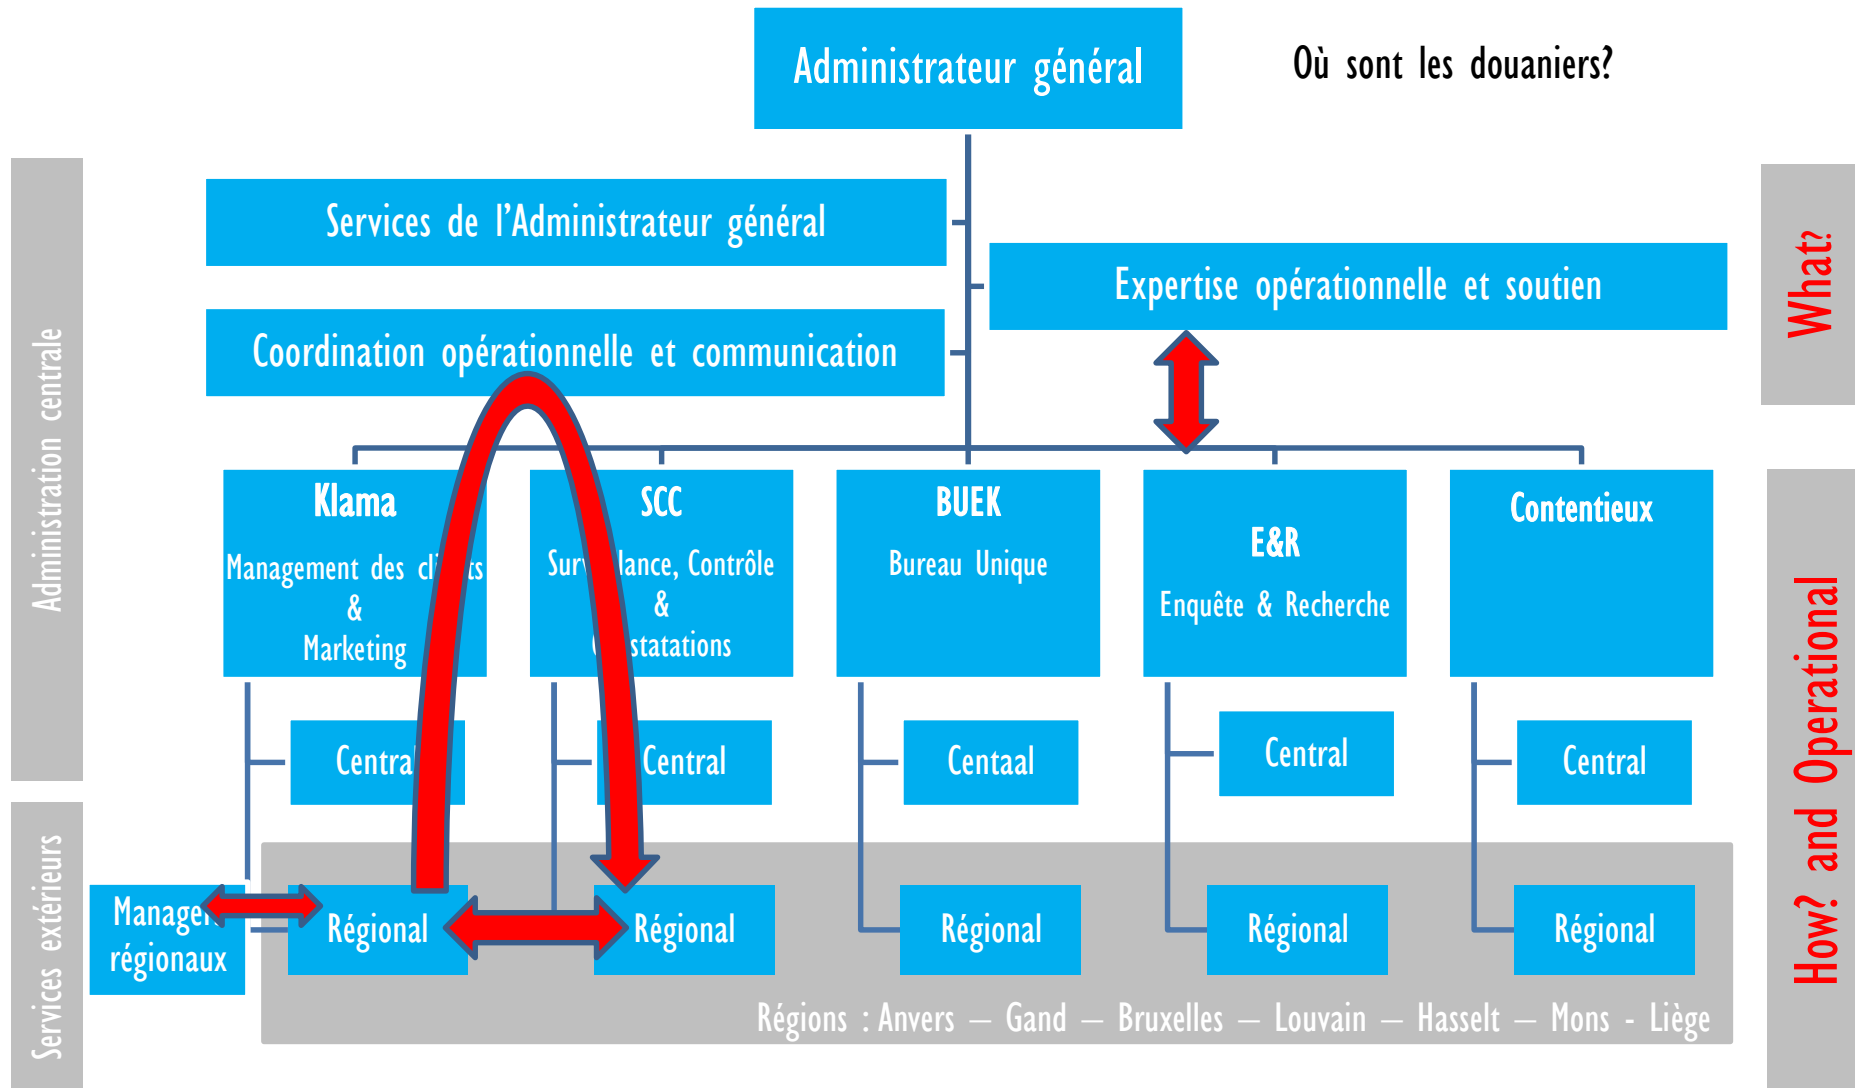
Administrateur général

Où sont les douaniers?

Administration centrale

Services de l'Administrateur général

Expertise opérationnelle et soutien

What?

Coordination opérationnelle et communication

Klama
Management des cli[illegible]ts
&
Marketing

SCC
Surv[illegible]lance, Contrôle
&
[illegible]statations

BUEK
Bureau Unique

E&R
Enquête & Recherche

Contentieux

Centra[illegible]

Central

Centaal

Central

Central

Services extérieurs

Manage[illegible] régionaux

Régional

Régional

Régional

Régional

Régional

How? and Operational

Régions : Anvers – Gand – Bruxelles – Louvain – Hasselt – Mons - Liège